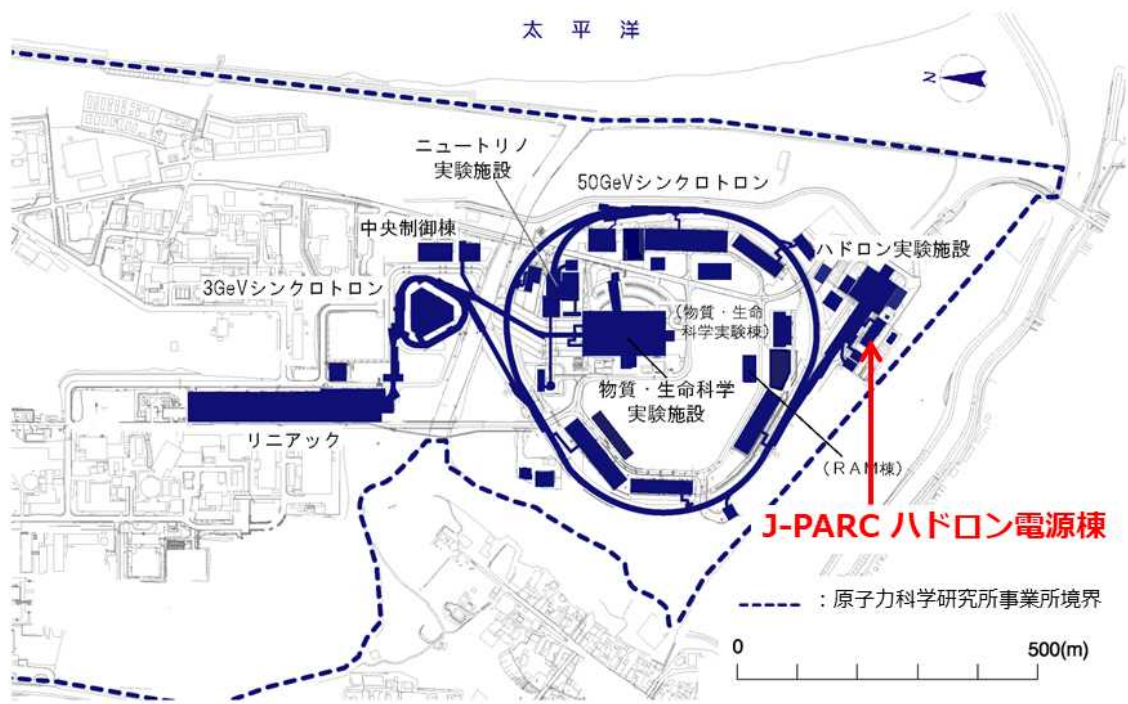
太平洋

N

ニュートリノ実験施設

50GeVシンクロトロン

中央制御棟

ハドロン実験施設

3GeVシンクロトロン

（物質・生命科学実験棟）

物質・生命科学実験施設

リニアック

（RAM棟）

J-PARC ハドロン電源棟

：原子力科学研究所事業所境界

0

500(m)